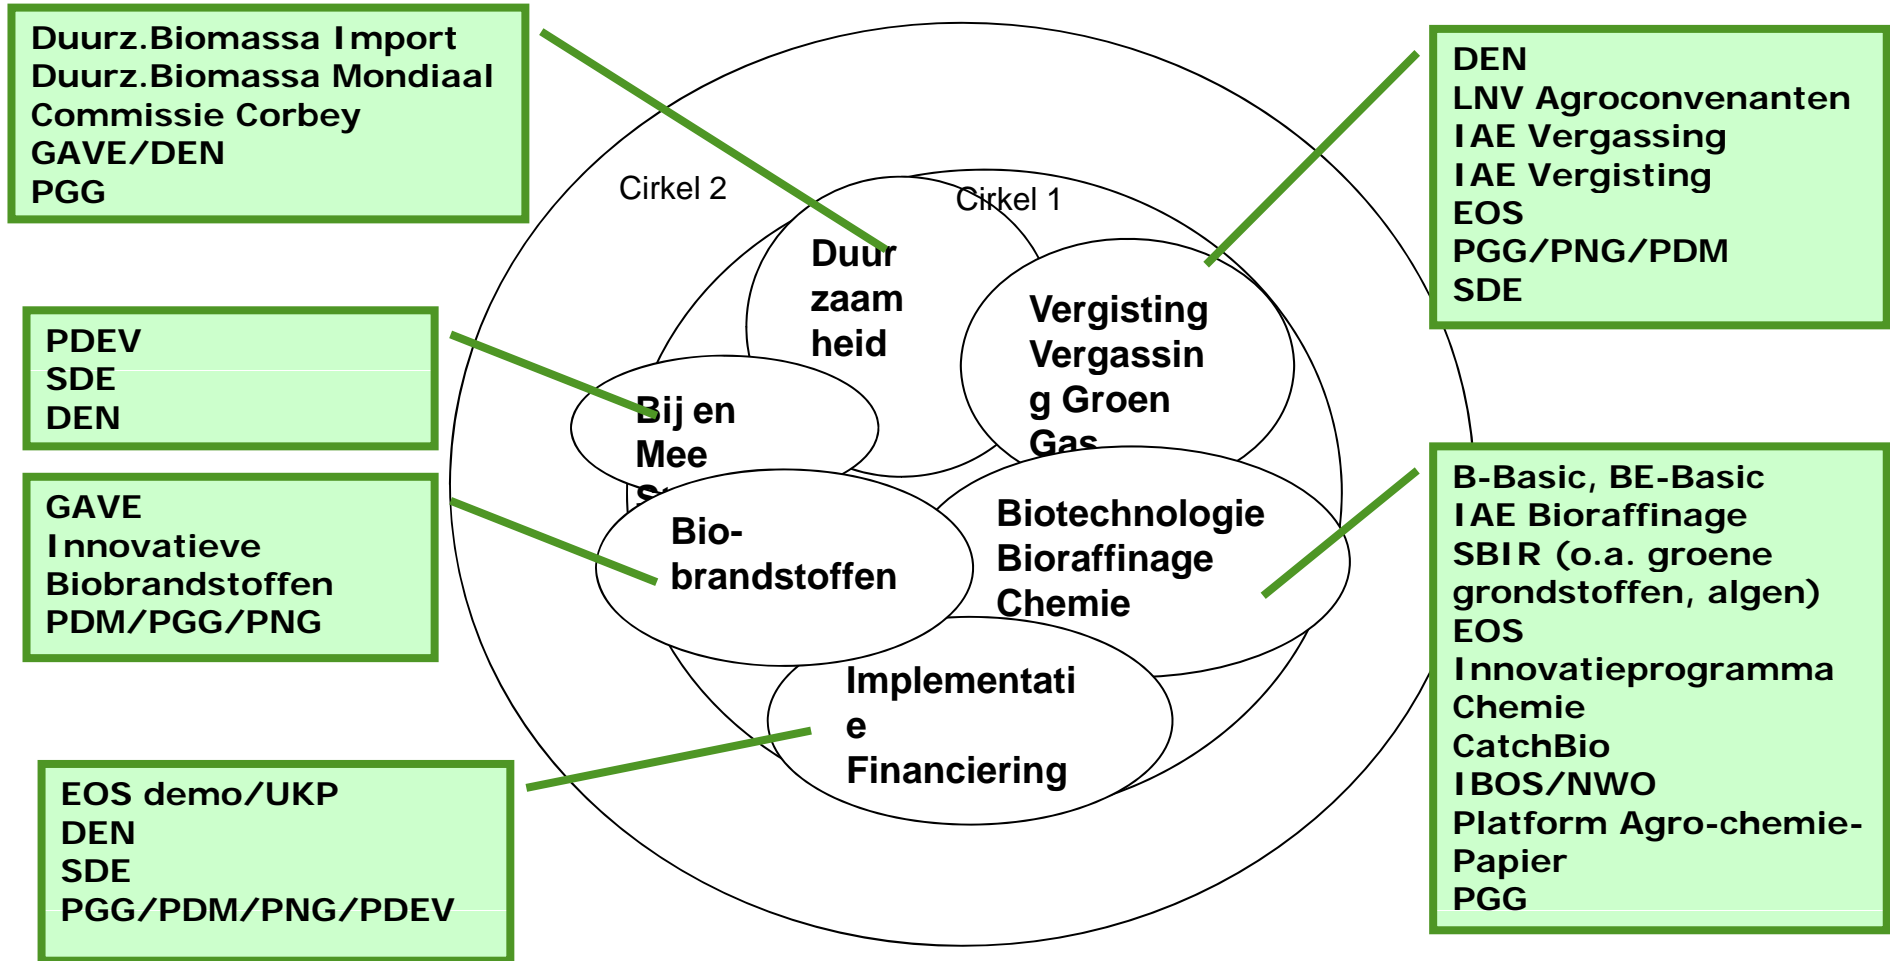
Duurz.Biomassa Import
Duurz.Biomassa Mondiaal
Commissie Corbey
GAVE/DEN
PGG

DEN
LNV Agroconvenanten
IAE Vergassing
IAE Vergisting
EOS
PGG/PNG/PDM
SDE

Cirkel 2

Cirkel 1

Duur zaam heid

Vergisting Vergassin g Groen Gas

PDEV
SDE
DEN

Bij en Mee S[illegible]

GAVE
Innovatieve Biobrandstoffen
PDM/PGG/PNG

Bio- brandstoffen

Biotechnologie Bioraffinage Chemie

B-Basic, BE-Basic
IAE Bioraffinage
SBIR (o.a. groene grondstoffen, algen)
EOS
Innovatieprogramma Chemie
CatchBio
IBOS/NWO
Platform Agro-chemie-Papier
PGG

Implementati e Financiering

EOS demo/UKP
DEN
SDE
PGG/PDM/PNG/PDEV